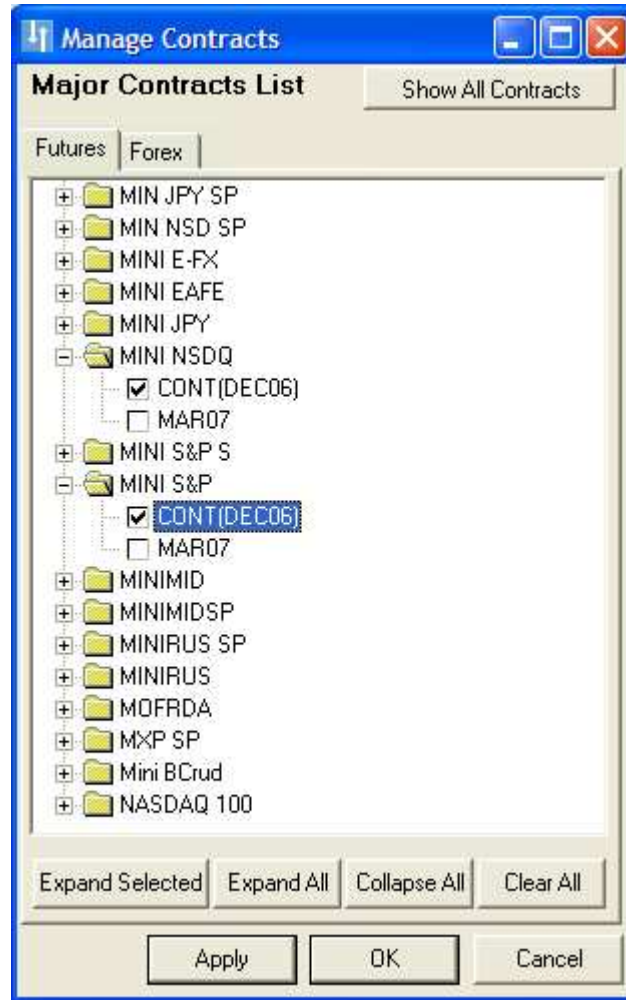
Manage Contracts

Major Contracts List

Show All Contracts

Futures

Forex

MIN JPY SP
MIN NSD SP
MINI E-FX
MINI EAFE
MINI JPY
MINI NSDQ
CONT(DEC06)
MAR07
MINI S&P S
MINI S&P
CONT(DEC06)
MAR07
MINIMID
MINIMIDSP
MINIRUS SP
MINIRUS
MOFRDA
MXP SP
Mini BCrud
NASDAQ 100

Expand Selected

Expand All

Collapse All

Clear All

Apply

OK

Cancel